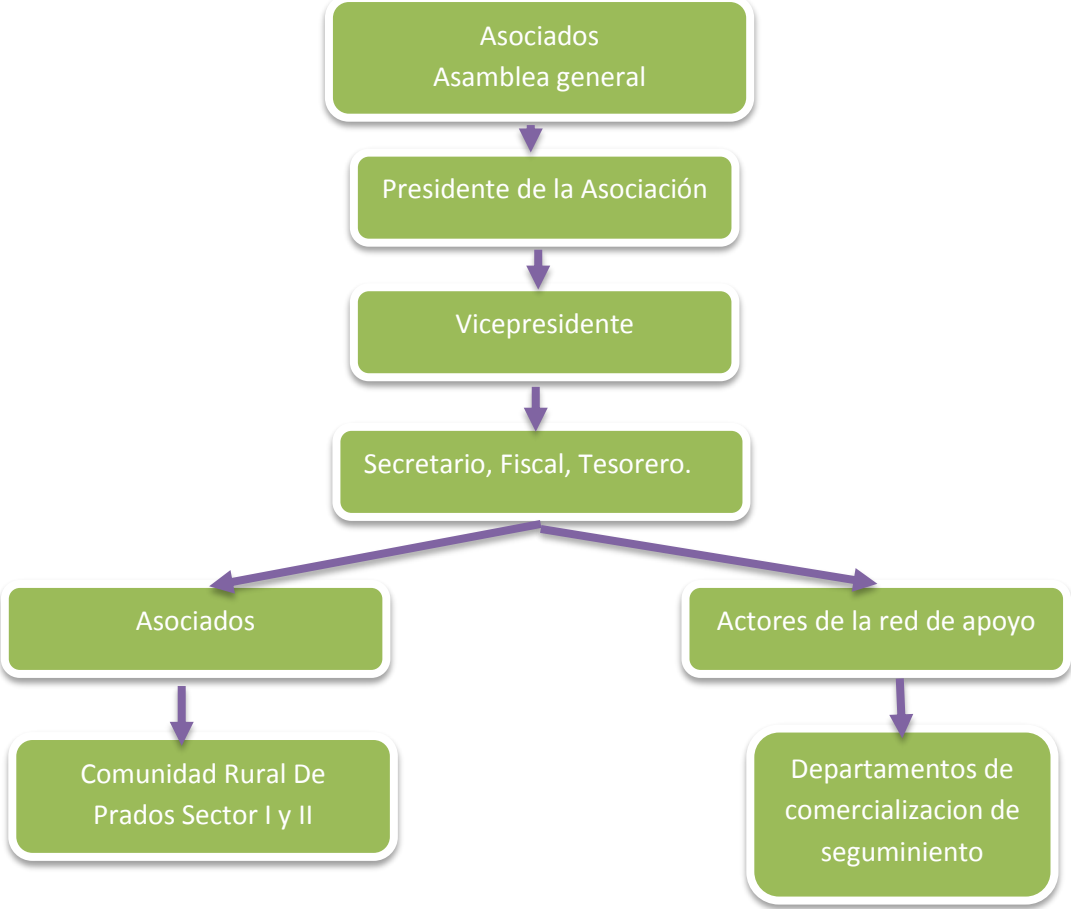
Asociados
Asamblea general

Presidente de la Asociación

Vicepresidente

Secretario, Fiscal, Tesorero.

Asociados

Actores de la red de apoyo

Comunidad Rural De Prados Sector I y II

Departamentos de comercializacion de seguminiento